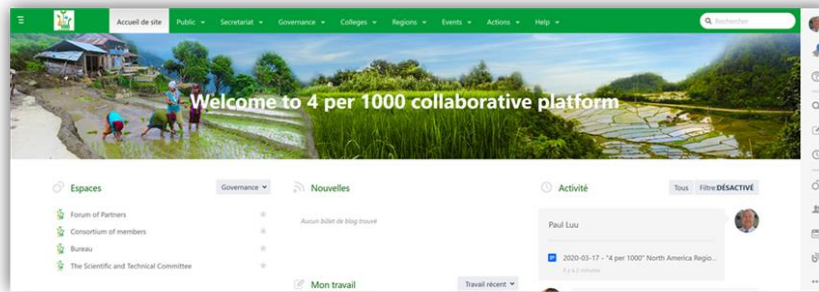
Accueil de site Public Secretariat Governance Colleges Regions Events Actions Help Rechercher

Welcome to 4 per 1000 collaborative platform

Espaces Governance

Forum of Partners

Consortium of members

Bureau

The Scientific and Technical Committee

Nouvelles

Aucun billet de blog trouvé

Mon travail Travail récent

Activité Tous Filtre DÉSACTIVÉ

Paul Luu

2020-03-17 - "4 per 1000" North America Regio...

Il y a 2 minutes